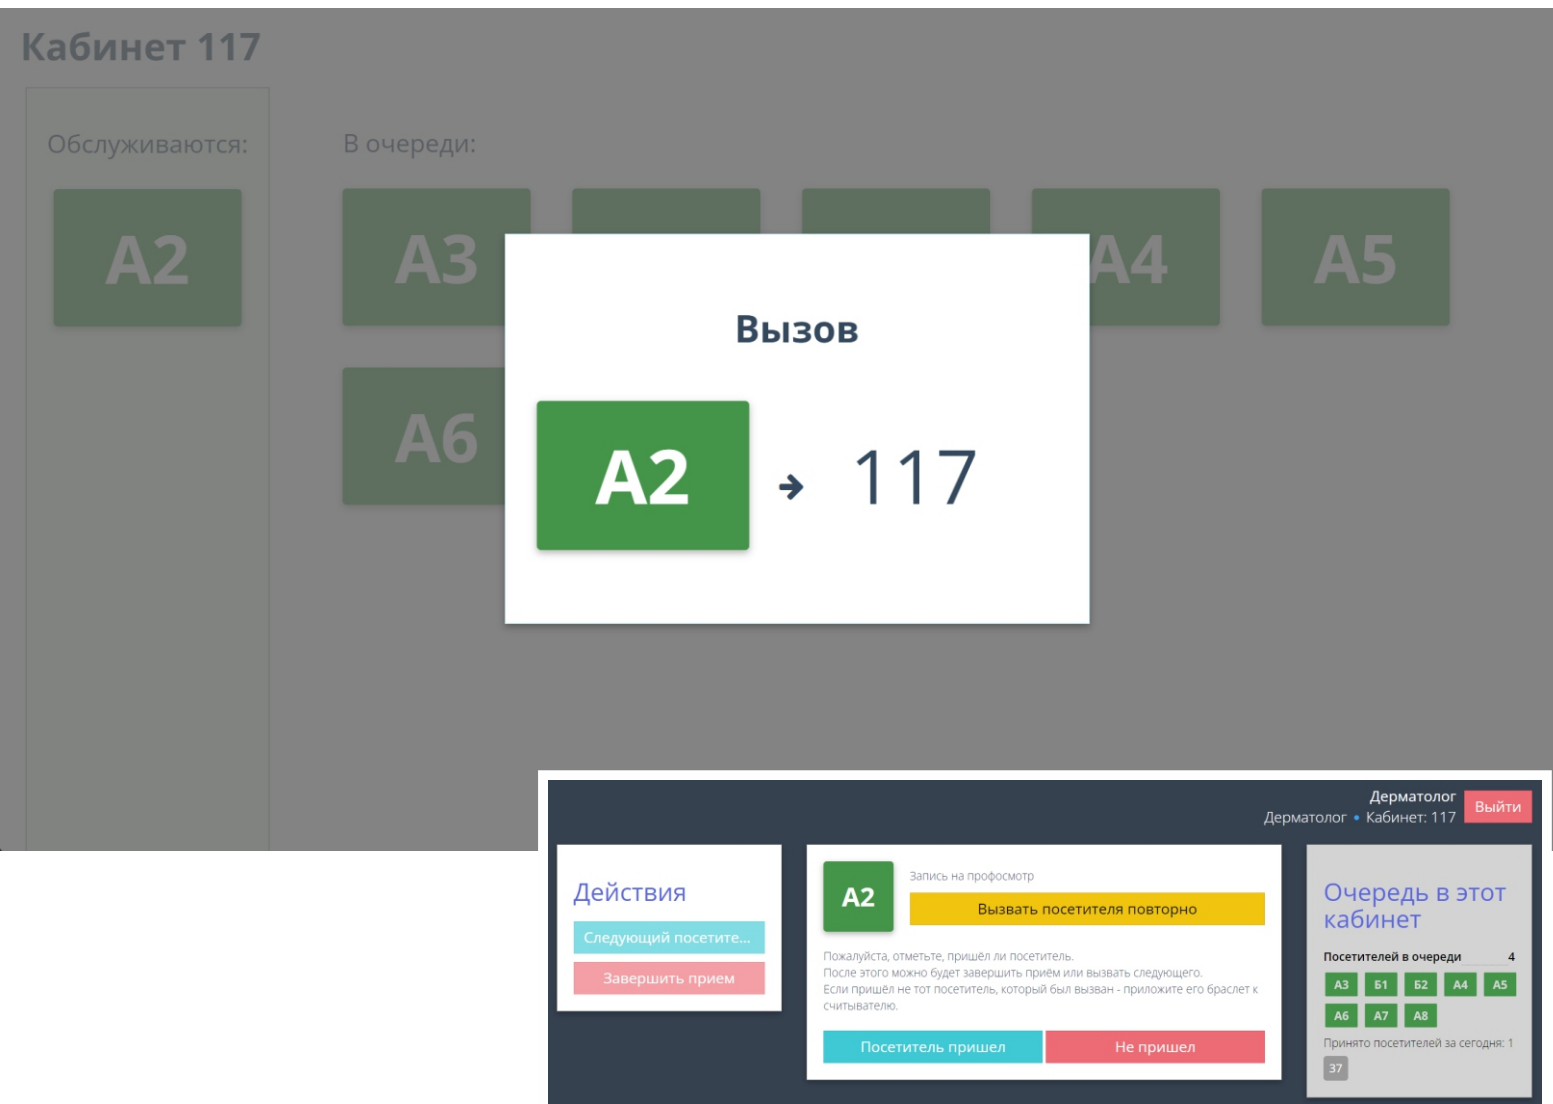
Кабинет 117

Обслуживаются:

A2

В очереди:

A3

A4

A5

A6

Вызов

A2

117

Дерматолог
Дерматолог • Кабинет: 117
Выйти

Действия

Следующий посетите...

Завершить прием

A2

Запись на профосмотр

Вызвать посетителя повторно

Пожалуйста, отметьте, пришёл ли посетитель.
После этого можно будет завершить приём или вызвать следующего.
Если пришёл не тот посетитель, который был вызван - приложите его браслет к считывателю.

Посетитель пришел

Не пришел

Очередь в этот кабинет

Посетителей в очереди 4

A3 Б1 Б2 A4 A5
A6 A7 A8

Принято посетителей за сегодня: 1

37